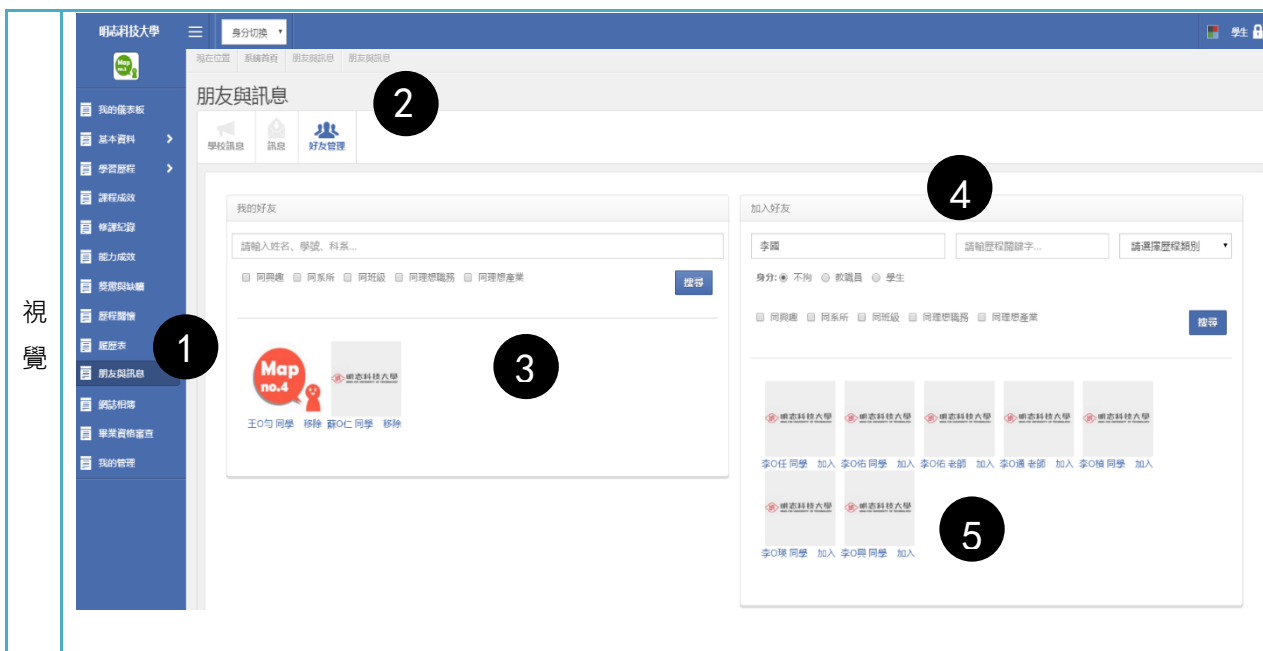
視覺

明志科技大學 身分切換 學生

Map no.4

現在位置 系統首頁 朋友與訊息 朋友與訊息

我的儀表板
基本資料
學習歷程
課程成效
修課紀錄
能力成效
獎懲與缺曠
歷程履歷
履歷表
朋友與訊息
網誌相簿
畢業資格審查
我的管理

朋友與訊息

2

學校訊息 訊息 好友管理

我的好友

請輸入姓名、學號、科系...

同興趣 同系所 同班級 同理想職務 同理想產業

搜尋

1

3

Map no.4

王O勻 同學 移除 薛O仁 同學 移除

4

加入好友

李國

請輸入歷程關鍵字...

請選擇歷程類別

身分: 不拘 教職員 學生

同興趣 同系所 同班級 同理想職務 同理想產業

搜尋

李O任 同學 加入 李O佑 同學 加入 李O佑 老師 加入 李O通 老師 加入 李O楨 同學 加入

李O瑛 同學 加入 李O興 同學 加入

5